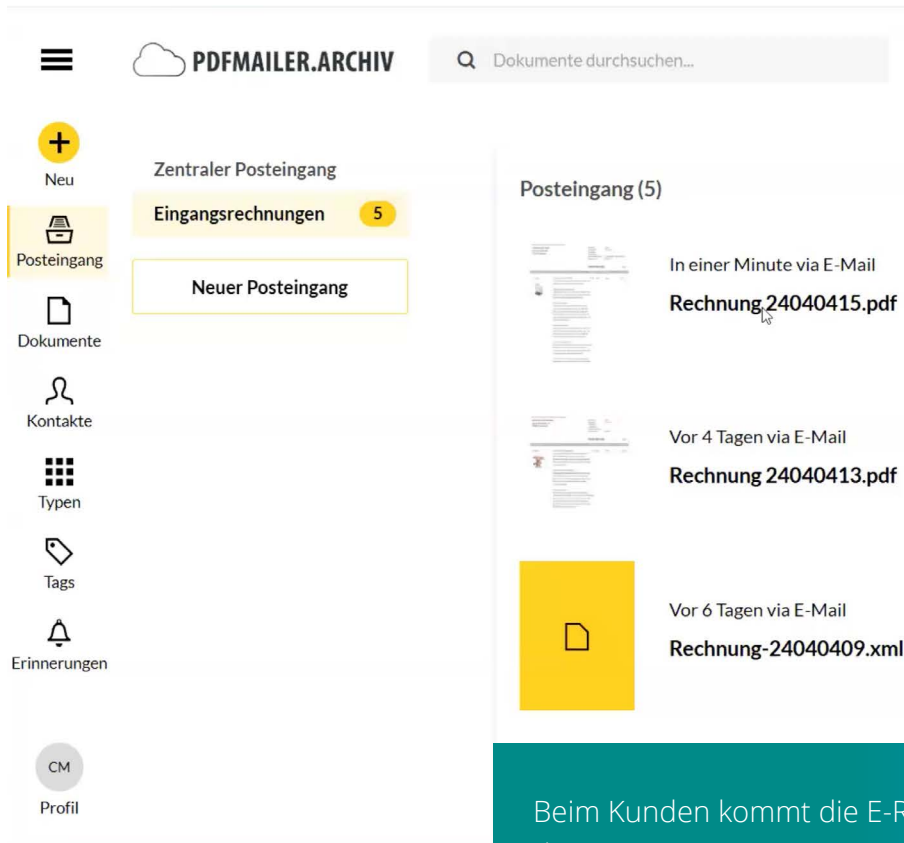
PDFMAILER.ARCHIV

Dokumente durchsuchen...

Neu

Posteingang

Dokumente

Kontakte

Typen

Tags

Erinnerungen

CM
Profil

Zentraler Posteingang

Eingangsrechnungen 5

Neuer Posteingang

Posteingang (5)

In einer Minute via E-Mail
Rechnung 24040415.pdf

Vor 4 Tagen via E-Mail
Rechnung 24040413.pdf

Vor 6 Tagen via E-Mail
Rechnung-24040409.xml

Beim Kunden kommt die E-R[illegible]